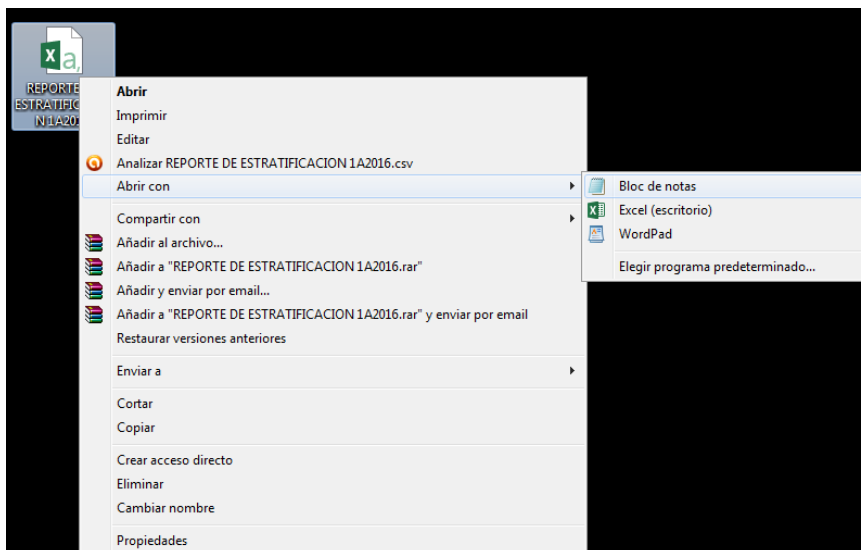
REPORTE ESTRATIFIC N 1A201

Abrir
Imprimir
Editar
Analizar REPORTE DE ESTRATIFICACION 1A2016.csv
Abrir con

Compartir con
Añadir al archivo...
Añadir a "REPORTE DE ESTRATIFICACION 1A2016.rar"
Añadir y enviar por email...
Añadir a "REPORTE DE ESTRATIFICACION 1A2016.rar" y enviar por email
Restaurar versiones anteriores

Enviar a

Cortar
Copiar

Crear acceso directo
Eliminar
Cambiar nombre

Propiedades

Bloc de notas
Excel (escritorio)
WordPad

Elegir programa predeterminado...